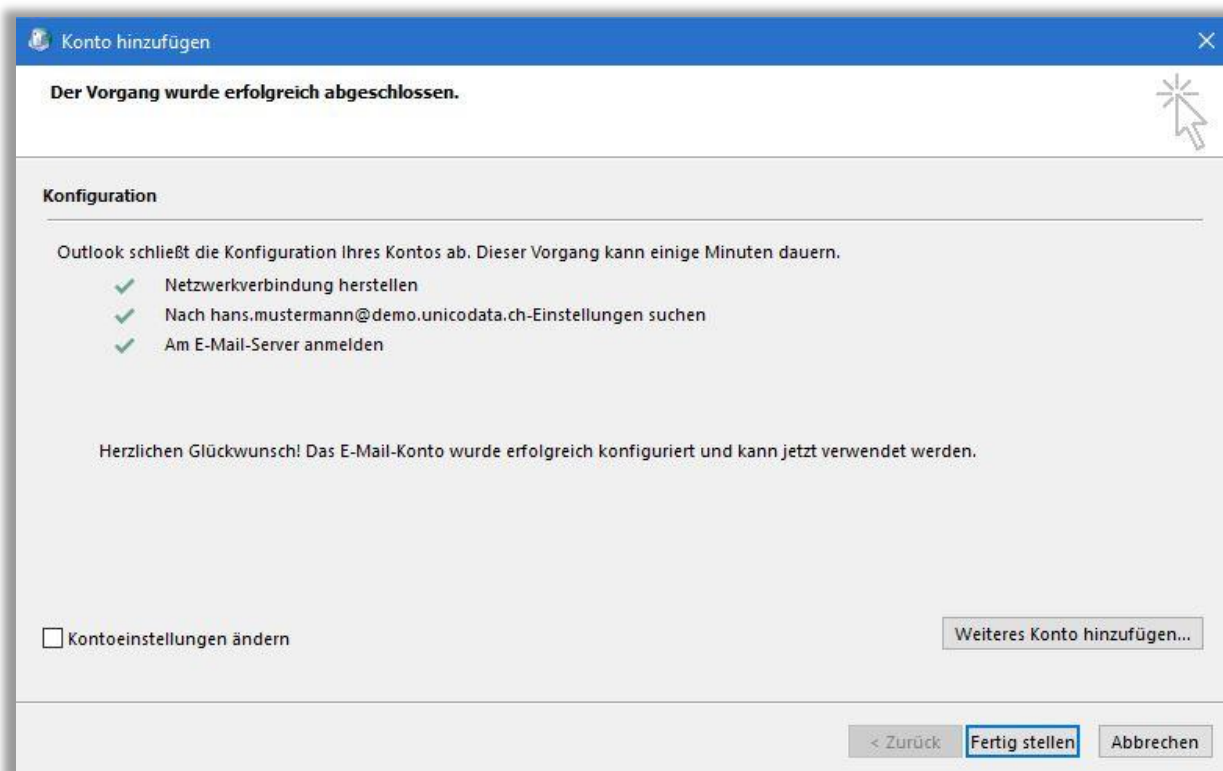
Konto hinzufügen

Der Vorgang wurde erfolgreich abgeschlossen.

Konfiguration

Outlook schließt die Konfiguration Ihres Kontos ab. Dieser Vorgang kann einige Minuten dauern.

Netzwerkverbindung herstellen

Nach hans.mustermann@demo.unicodata.ch-Einstellungen suchen

Am E-Mail-Server anmelden

Herzlichen Glückwunsch! Das E-Mail-Konto wurde erfolgreich konfiguriert und kann jetzt verwendet werden.

Kontoeinstellungen ändern

Weiteres Konto hinzufügen...

< Zurück

Fertig stellen

Abbrechen